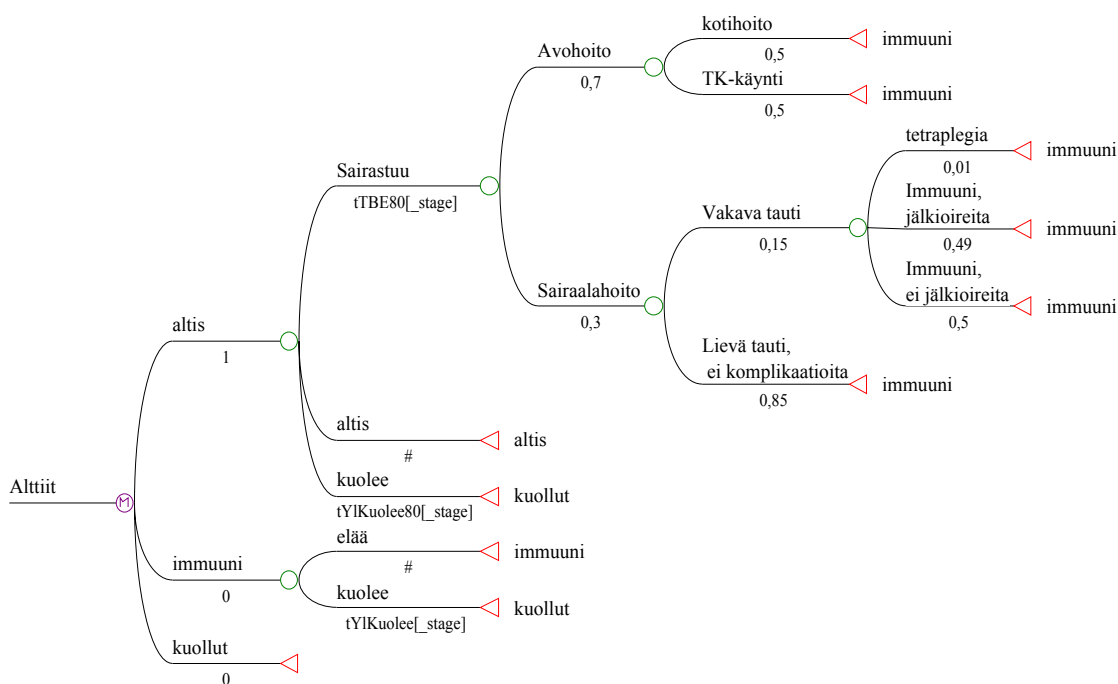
kotihoito
0,5
immuuni
Avohoito
0,7
TK-käynti
0,5
immuuni
tetraplegia
0,01
immuuni
Sairastuu
tTBE80[_stage]
Vakava tauti
0,15
Immuuni, jälkioireita
0,49
immuuni
Immuuni, ei jälkioireita
0,5
immuuni
Sairaalahoito
0,3
altis
1
Lievä tauti, ei komplikaatioita
0,85
immuuni
altis
#
altis
Alttiit
M
kuolee
tYlKuolee80[_stage]
kuollut
elää
#
immuuni
immuuni
0
kuolee
tYlKuolee[_stage]
kuollut
kuollut
0